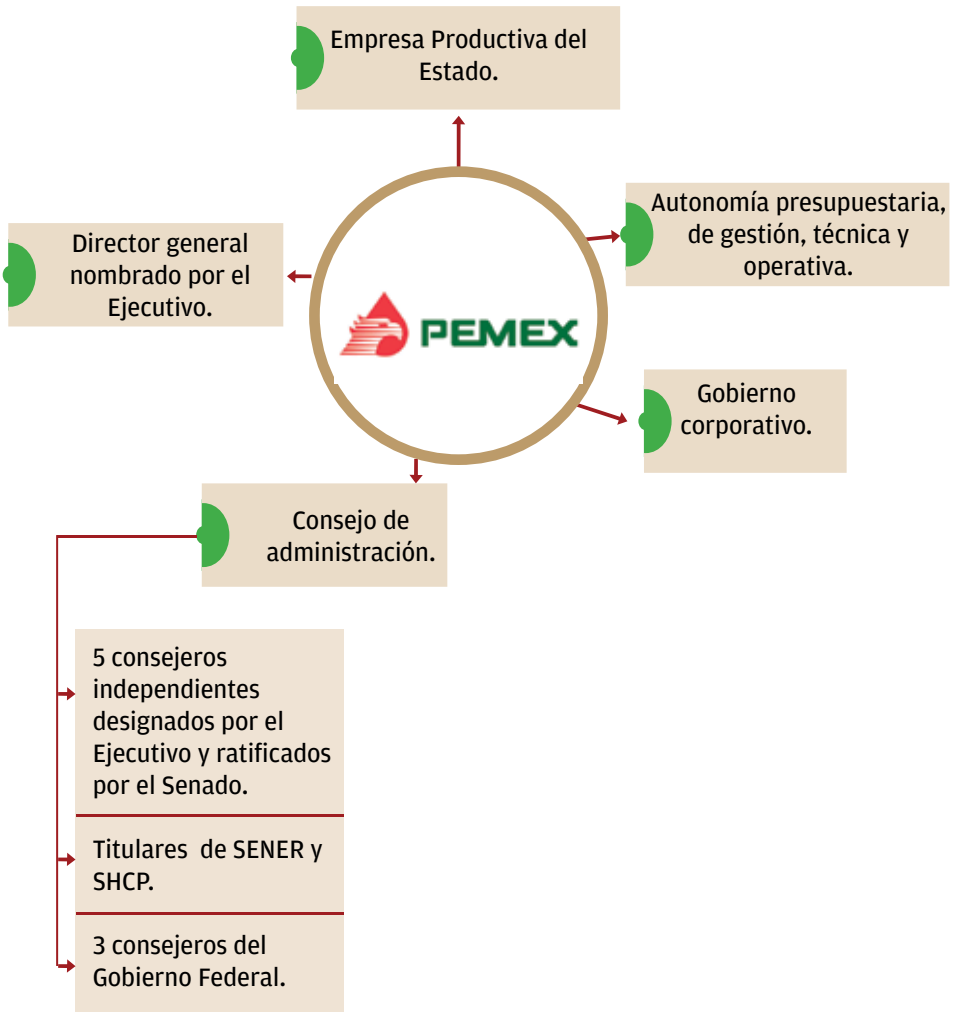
Empresa Productiva del Estado.

Director general nombrado por el Ejecutivo.

PEMEX

Autonomía presupuestaria, de gestión, técnica y operativa.

Gobierno corporativo.

Consejo de administración.

5 consejeros independientes designados por el Ejecutivo y ratificados por el Senado.

Titulares de SENER y SHCP.

3 consejeros del Gobierno Federal.